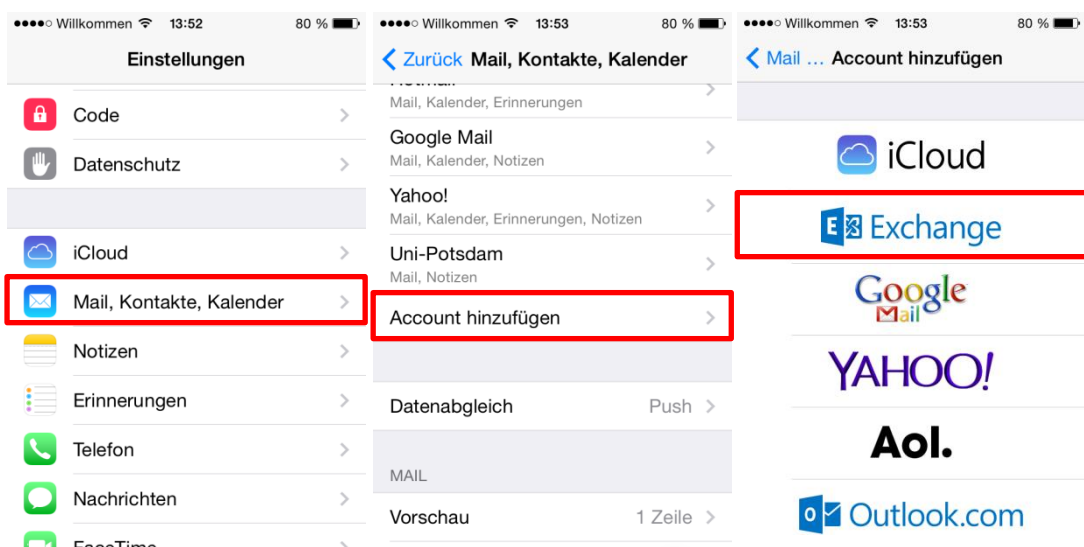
●●●●○ Willkommen 13:52 80 %

Einstellungen

Code

Datenschutz

iCloud

Mail, Kontakte, Kalender

Notizen

Erinnerungen

Telefon

Nachrichten

FaceTime

●●●●○ Willkommen 13:53 80 %

Zurück Mail, Kontakte, Kalender

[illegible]
Mail, Kalender, Erinnerungen

Google Mail
Mail, Kalender, Notizen

Yahoo!
Mail, Kalender, Erinnerungen, Notizen

Uni-Potsdam
Mail, Notizen

Account hinzufügen

Datenabgleich Push

MAIL

Vorschau 1 Zeile

●●●●○ Willkommen 13:53 80 %

Mail … Account hinzufügen

iCloud

Exchange

Google Mail

YAHOO!

Aol.

Outlook.com